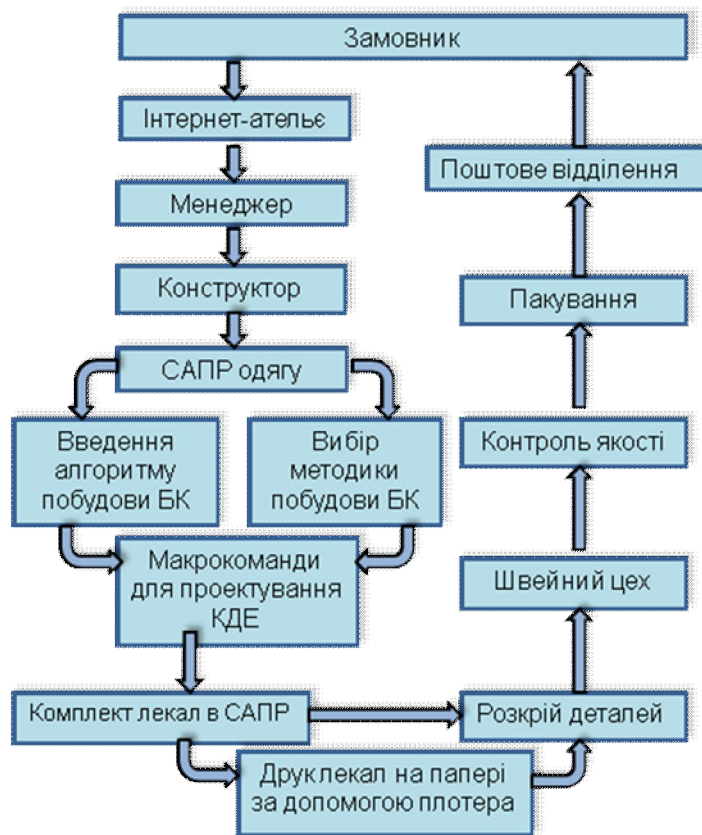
Замовник

Інтернет-ательє

Менеджер

Конструктор

САПР одягу

Введення алгоритму побудови БК

Вибір методики побудови БК

Макрокоманди для проектування КДЕ

Комплект лекал в САПР

Друк лекал на папері за допомогою плотера

Розкрій деталей

Швейний цех

Контроль якості

Пакування

Поштове відділення